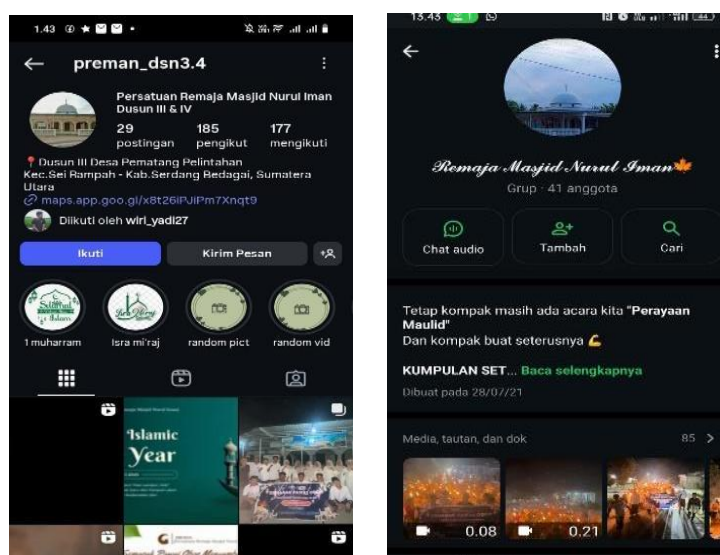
1.43

preman_dsn3.4

Persatuan Remaja Masjid Nurul Iman Dusun III & IV

29 postingan

185 pengikut

177 mengikuti

📍Dusun III Desa Pematang Pelintahan Kec.Sei Rampah - Kab.Serdang Bedagai, Sumatera Utara

maps.app.goo.gl/x8t26lPJlPm7Xnqt9

Diikuti oleh wiri_yadi27

Ikuti

Kirim Pesan

1 muharram

Isra mi'raj

random pict

random vid

Islamic Year

13.43

Remaja Masjid Nurul Iman

Grup · 41 anggota

Chat audio

Tambah

Cari

Tetap kompak masih ada acara kita "Perayaan Maulid"
Dan kompak buat seterusnya 💪

KUMPULAN SET... Baca selengkapnya

Dibuat pada 28/07/21

Media, tautan, dan dok

85 >

0.08

0.21